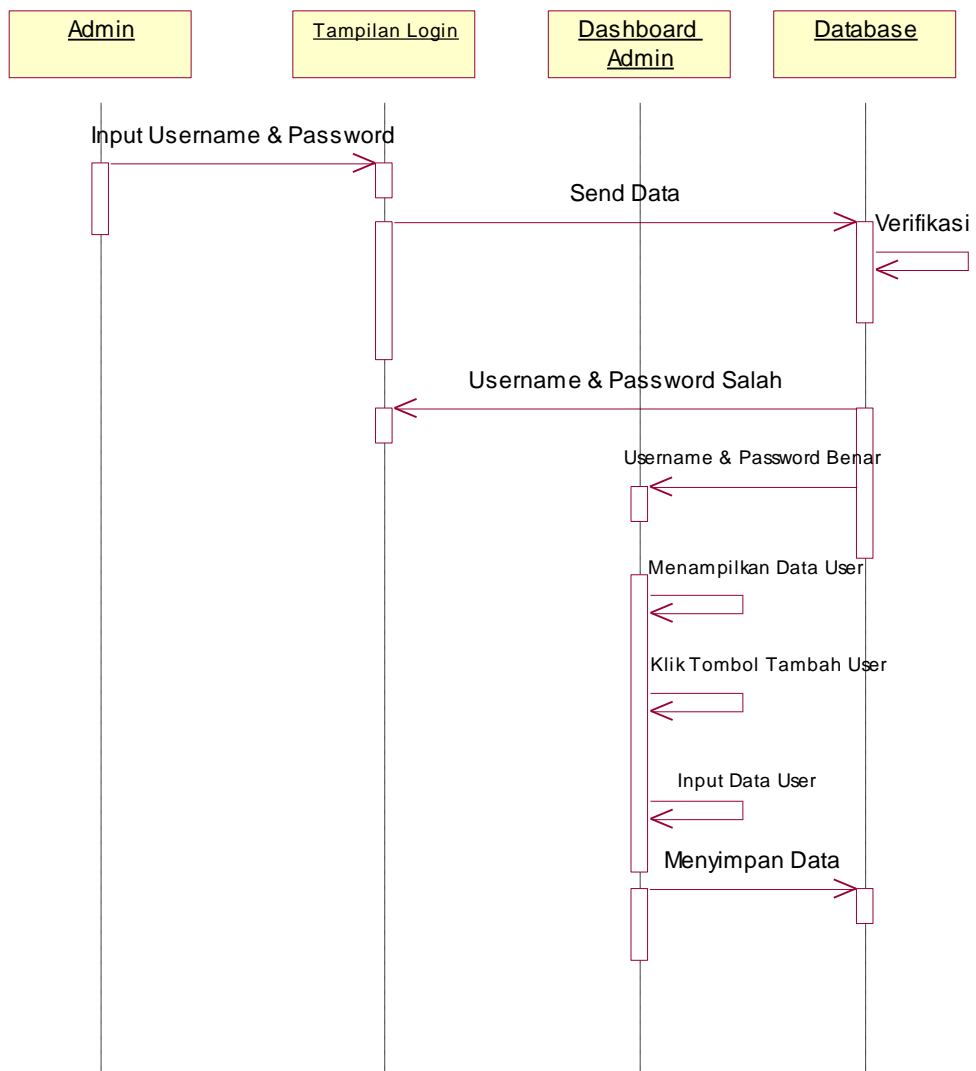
Admin

Tampilan Login

Dashboard Admin

Database

Input Username & Password

Send Data

Verifikasi

Username & Password Salah

Username & Password Benar

Menampilkan Data User

Klik Tombol Tambah User

Input Data User

Menyimpan Data